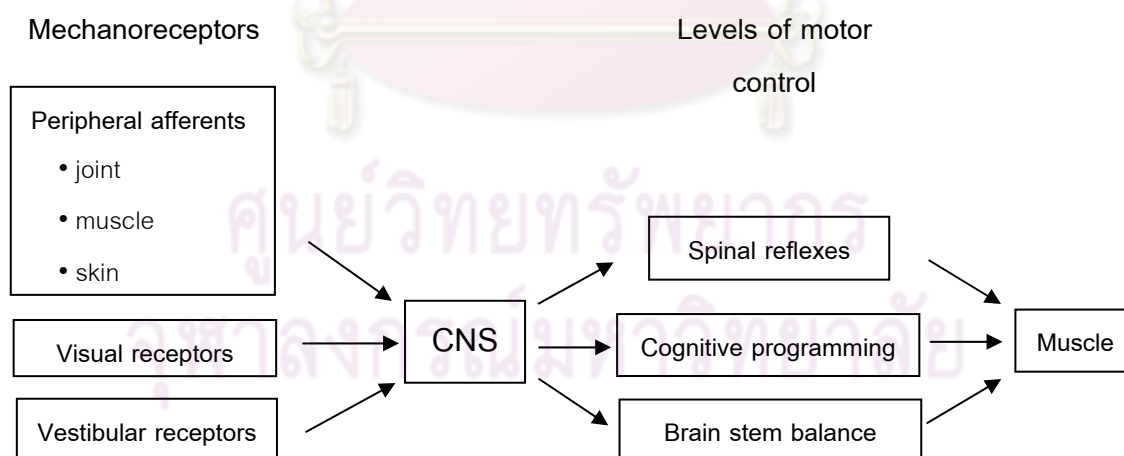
Mechanoreceptors

Levels of motor control

Peripheral afferents
• joint
• muscle
• skin

Visual receptors

Vestibular receptors

CNS

Spinal reflexes

Cognitive programming

Brain stem balance

Muscle

ศูนย์วิทยทรัพยากร
จุฬาลงกรณ์มหาวิทยาลัย